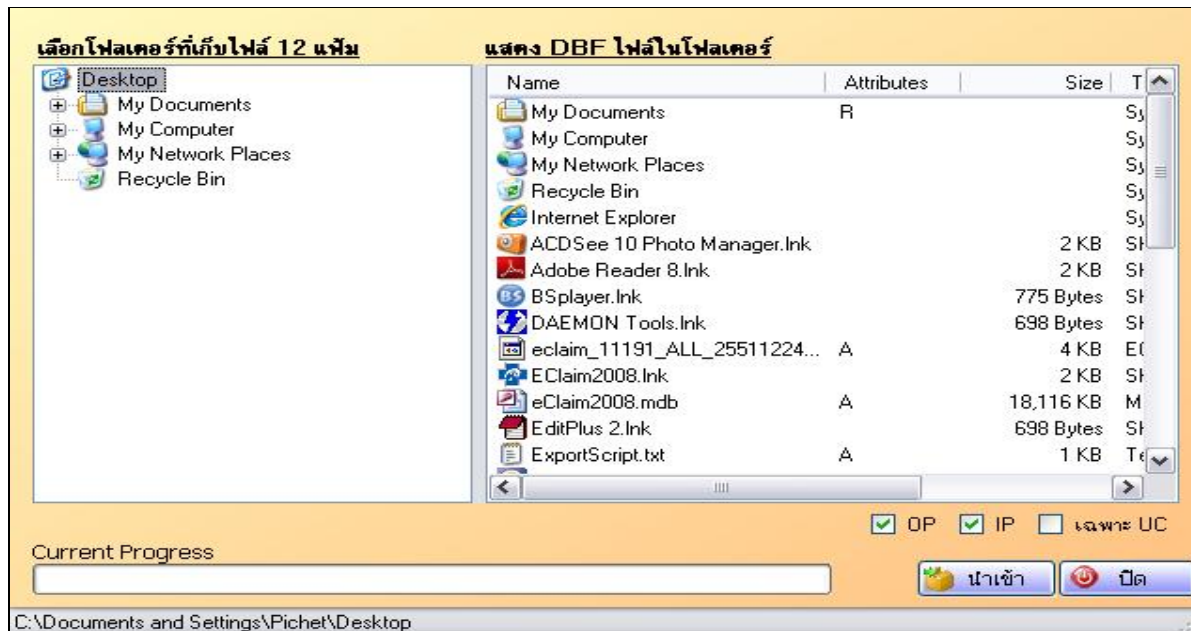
เลือกโฟลเดอร์ที่เก็บไฟล์ 12 แฟ้ม

Desktop
My Documents
My Computer
My Network Places
Recycle Bin

แสดง DBF ไฟล์ในโฟลเดอร์

| Name | Attributes | Size | T |
|---|---|---|---|
| My Documents | R | | Sy |
| My Computer | | | Sy |
| My Network Places | | | Sy |
| Recycle Bin | | | Sy |
| Internet Explorer | | | Sy |
| ACDSee 10 Photo Manager.lnk | | 2 KB | Sh |
| Adobe Reader 8.lnk | | 2 KB | Sh |
| BSplayer.lnk | | 775 Bytes | Sh |
| DAEMON Tools.lnk | | 698 Bytes | Sh |
| eclaim_11191_ALL_25511224... | A | 4 KB | E( |
| EClaim2008.lnk | | 2 KB | Sh |
| eClaim2008.mdb | A | 18,116 KB | M |
| EditPlus 2.lnk | | 698 Bytes | Sh |
| ExportScript.txt | A | 1 KB | Te |

OP IP เฉพาะ UC

Current Progress

นำเข้า ปิด

C:\Documents and Settings\Pichet\Desktop